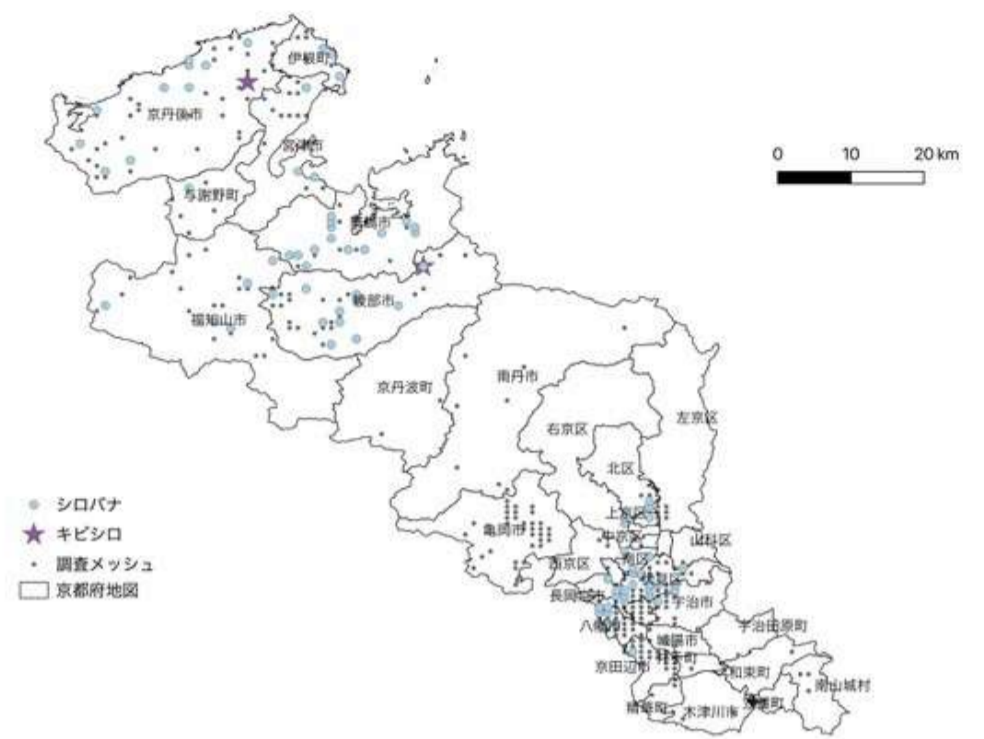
伊根町
京丹後市
宮津市
与謝野町
舞鶴市
福知山市
綾部市
京丹波町
南丹市
左京区
右京区
北区
上京区
中京区
山科区
西京区
南区
伏見区
亀岡市
長岡京市
宇治市
八幡市
城陽市
宇治田原町
京田辺市
井手町
和束町
南山城村
精華町
木津川市
笠置町

0 10 20 km

シロバナ
キビシロ
調査メッシュ
京都府地図